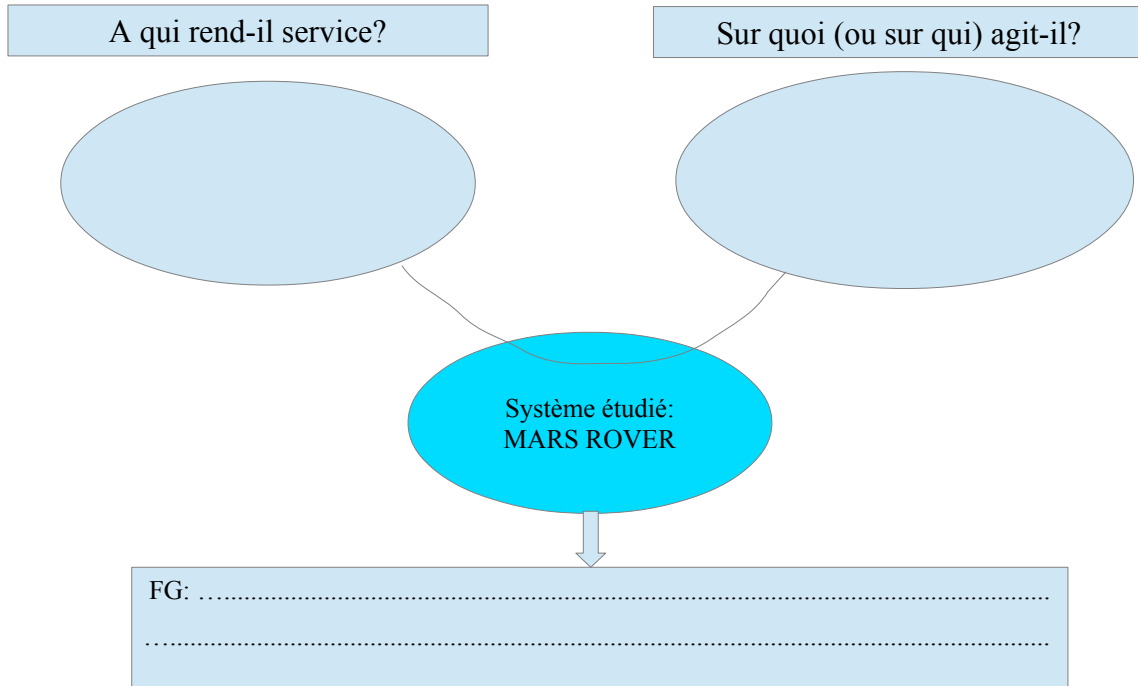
A qui rend-il service?

Sur quoi (ou sur qui) agit-il?

Système étudié:
MARS ROVER

FG: …...........................................................................................................

…...................................................................................................................